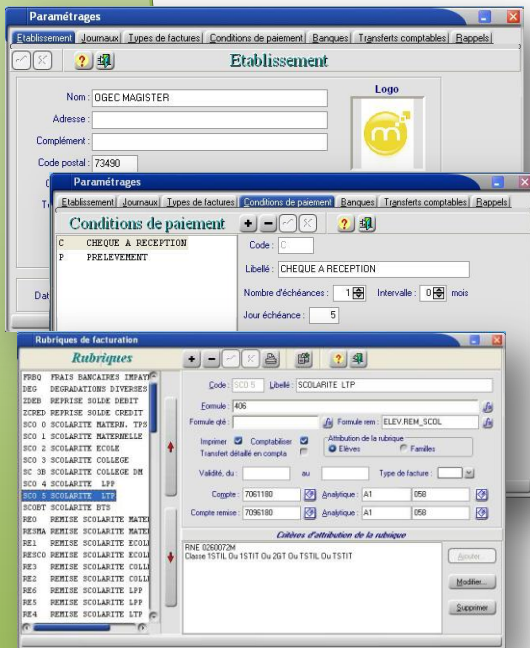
Paramétrages

Etablissement | Journaux | Types de factures | Conditions de paiement | Banques | Transferts comptables | Rappels

? Etablissement

Nom : OGEC MAGISTER

Adresse :

Complément :

Code postal : 73490

Logo

Dat

Paramétrages

Etablissement | Journaux | Types de factures | Conditions de paiement | Banques | Transferts comptables | Rappels

Conditions de paiement + - ?

C CHEQUE A RECEPTION
P PRELEVEMENT

Code : C

Libellé : CHEQUE A RECEPTION

Nombre d'échéances : 1 Intervalle : 0 mois

Jour échéance : 5

Rubriques de facturation

Rubriques + - ?

FBBQ FRAIS BANCAIRES IMPAYE
DEG DEGRADATIONS DIVERSES
ZDEB REPRISE SOLDE DEBIT
ZCRED REPRISE SOLDE CREDIT
SCO 0 SCOLARITE MATERN. TPS
SCO 1 SCOLARITE MATERNELLE
SCO 2 SCOLARITE ECOLE
SCO 3 SCOLARITE COLLEGE
SC 3B SCOLARITE COLLEGE DM
SCO 4 SCOLARITE LPP
SCO 5 SCOLARITE LTP
SCOBT SCOLARITE BTS
RE0 REMISE SCOLARITE MATER
RESMA REMISE SCOLARITE MATER
RE1 REMISE SCOLARITE ECOLE
RESCO REMISE SCOLARITE ECOLE
RE3 REMISE SCOLARITE COLLI
RE2 REMISE SCOLARITE COLLI
RE6 REMISE SCOLARITE LPP
RE5 REMISE SCOLARITE LPP
RE4 REMISE SCOLARITE LTP

Code : SCO 5 Libellé : SCOLARITE LTP

Formule : 406

Formule qté : Formule rem : ELEV.REM_SCOL

Imprimer Comptabiliser Attribution de la rubrique
Transfert détaillé en compta Elèves Familles

Validité, du : au Type de facture :

Compte : 7061180 Analytique : A1 058

Compte remise : 7096180 Analytique : A1 058

Critères d'attribution de la rubrique

RNE 0260072M
Classe 1STIL Ou 1STIT Ou 2GT Ou TSTIL Ou TSTIT

Ajouter
Modifier...
Supprimer